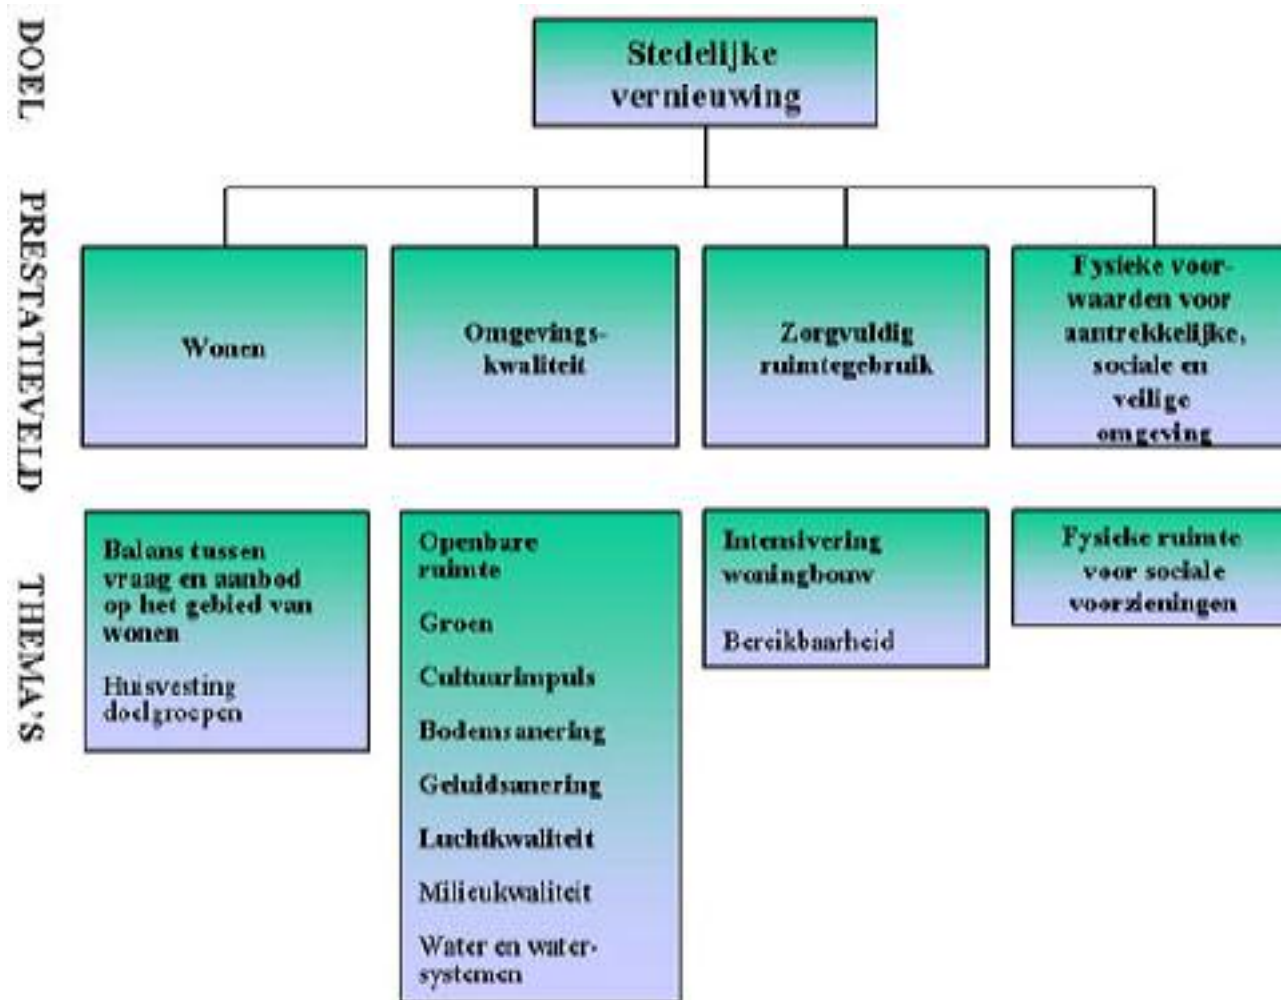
DOEL

Stedelijke vernieuwing

PRESTATIEVELD

Wonen

Omgevingskwaliteit

Zorgvuldig ruimtegebruik

Fysieke voorwaarden voor aantrekkelijke, sociale en veilige omgeving

THEMA'S

Balans tussen vraag en aanbod op het gebied van wonen

Huisvesting doelgroepen

Openbare ruimte

Groen

Cultuurimpuls

Bodemsanering

Geluidsanering

Luchtkwaliteit

Milieukwaliteit

Water en watersystemen

Intensivering woningbouw

Bereikbaarheid

Fysieke ruimte voor sociale voorzieningen